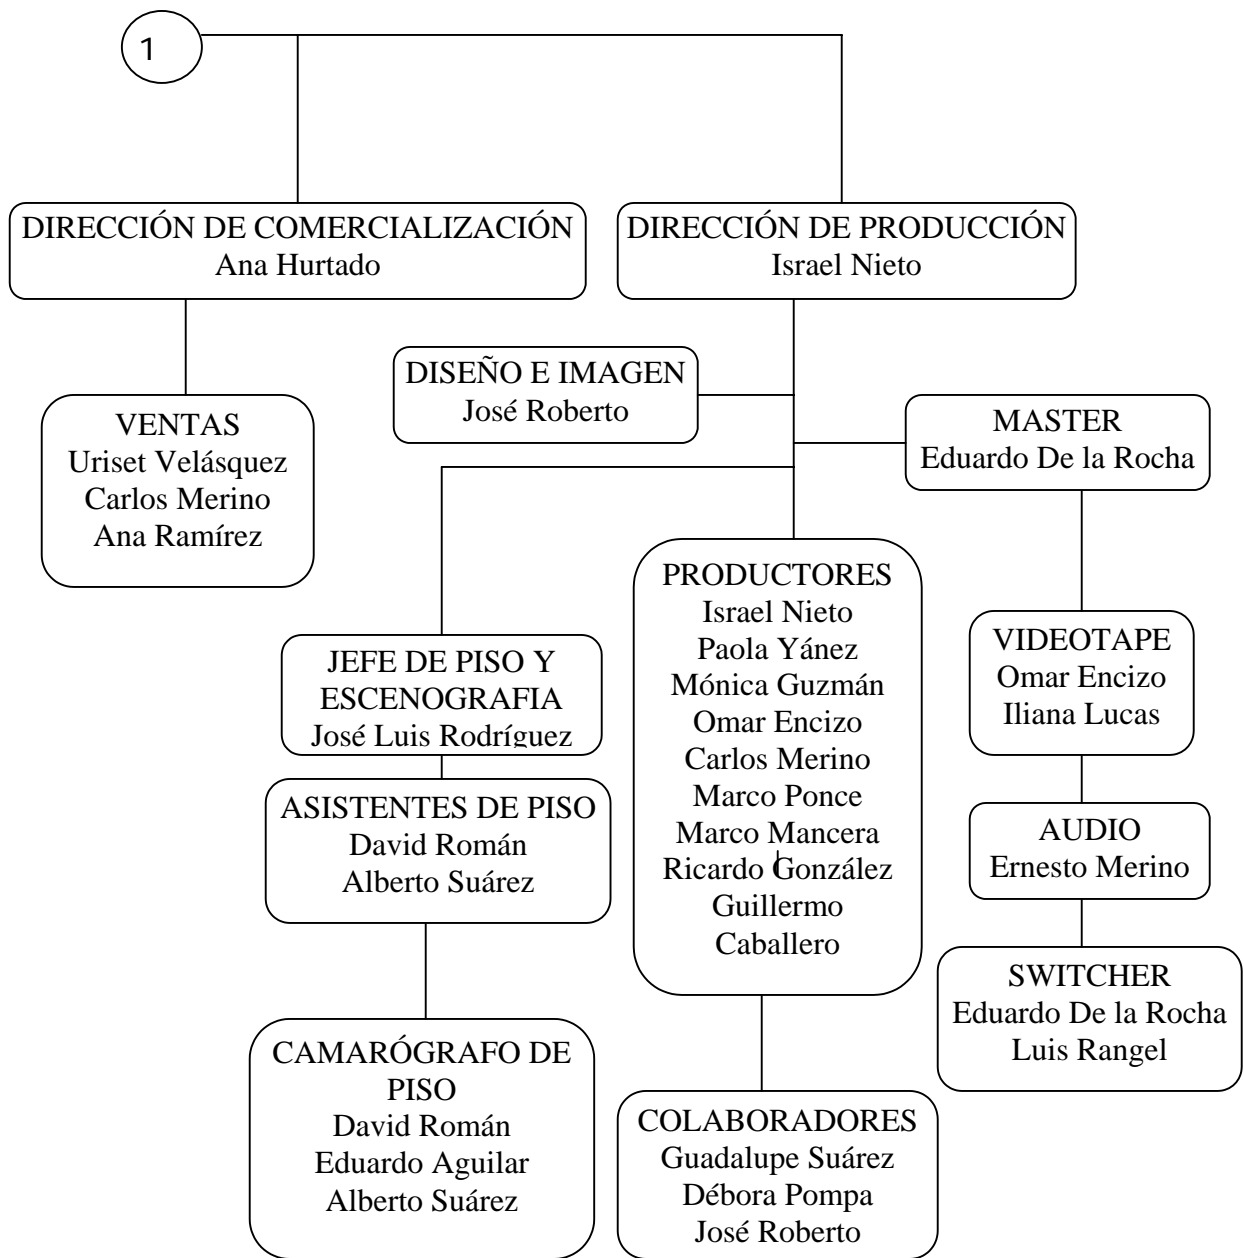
1

DIRECCIÓN DE COMERCIALIZACIÓN
Ana Hurtado

DIRECCIÓN DE PRODUCCIÓN
Israel Nieto

VENTAS
Uriset Velásquez
Carlos Merino
Ana Ramírez

DISEÑO E IMAGEN
José Roberto

MASTER
Eduardo De la Rocha

JEFE DE PISO Y ESCENOGRAFIA
José Luis Rodríguez

PRODUCTORES
Israel Nieto
Paola Yánez
Mónica Guzmán
Omar Encizo
Carlos Merino
Marco Ponce
Marco Mancera
Ricardo González
Guillermo Caballero

VIDEOTAPE
Omar Encizo
Iliana Lucas

ASISTENTES DE PISO
David Román
Alberto Suárez

AUDIO
Ernesto Merino

SWITCHER
Eduardo De la Rocha
Luis Rangel

CAMARÓGRAFO DE PISO
David Román
Eduardo Aguilar
Alberto Suárez

COLABORADORES
Guadalupe Suárez
Débora Pompa
José Roberto